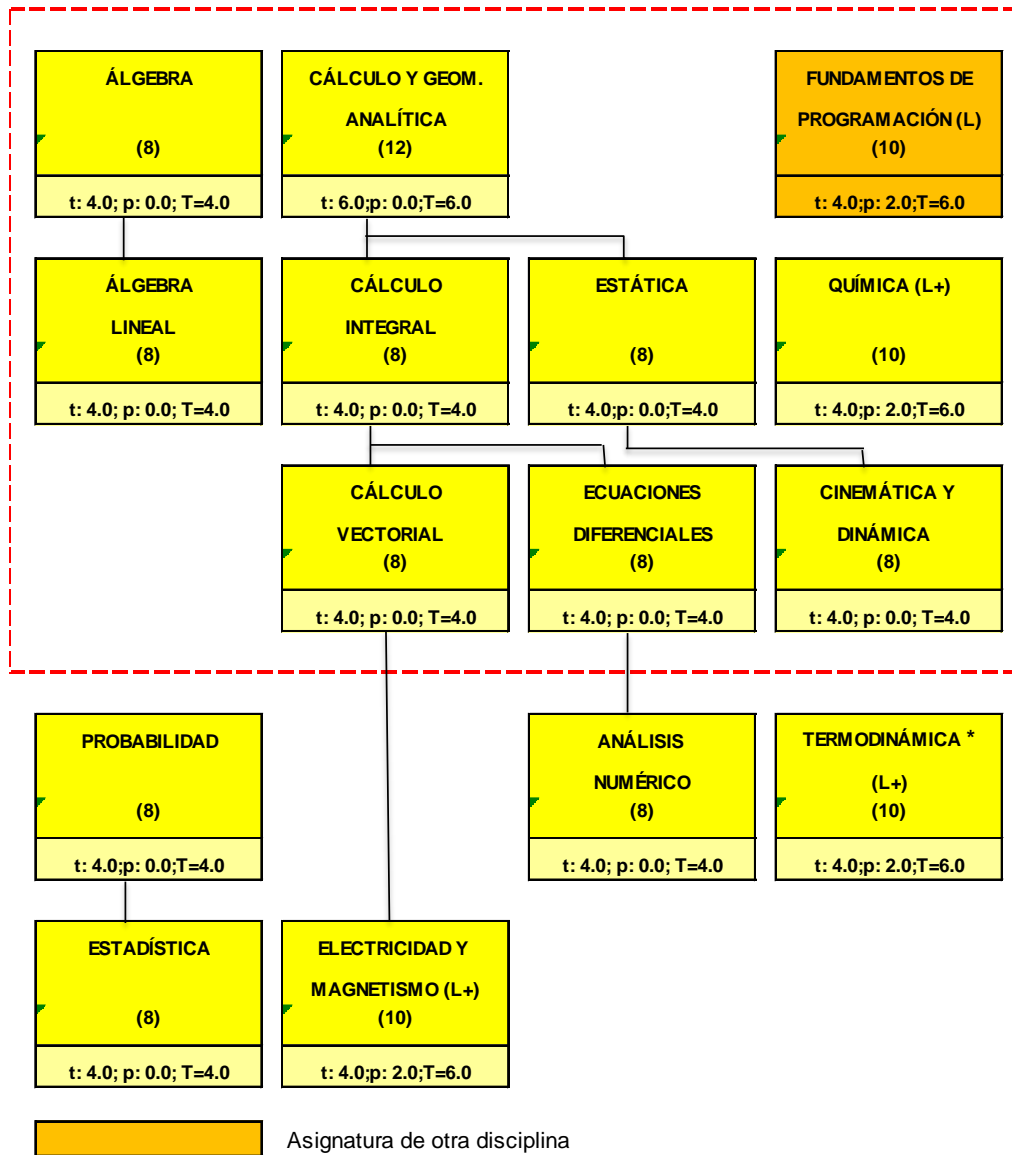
ÁLGEBRA
(8)
t: 4.0; p: 0.0; T=4.0

CÁLCULO Y GEOM. ANALÍTICA
(12)
t: 6.0;p: 0.0;T=6.0

FUNDAMENTOS DE PROGRAMACIÓN (L)
(10)
t: 4.0;p: 2.0;T=6.0

ÁLGEBRA LINEAL
(8)
t: 4.0; p: 0.0; T=4.0

CÁLCULO INTEGRAL
(8)
t: 4.0; p: 0.0; T=4.0

ESTÁTICA
(8)
t: 4.0;p: 0.0;T=4.0

QUÍMICA (L+)
(10)
t: 4.0;p: 2.0;T=6.0

CÁLCULO VECTORIAL
(8)
t: 4.0; p: 0.0; T=4.0

ECUACIONES DIFERENCIALES
(8)
t: 4.0; p: 0.0; T=4.0

CINEMÁTICA Y DINÁMICA
(8)
t: 4.0; p: 0.0; T=4.0

PROBABILIDAD
(8)
t: 4.0;p: 0.0;T=4.0

ANÁLISIS NUMÉRICO
(8)
t: 4.0; p: 0.0; T=4.0

TERMODINÁMICA * (L+)
(10)
t: 4.0;p: 2.0;T=6.0

ESTADÍSTICA
(8)
t: 4.0; p: 0.0; T=4.0

ELECTRICIDAD Y MAGNETISMO (L+)
(10)
t: 4.0;p: 2.0;T=6.0

Asignatura de otra disciplina